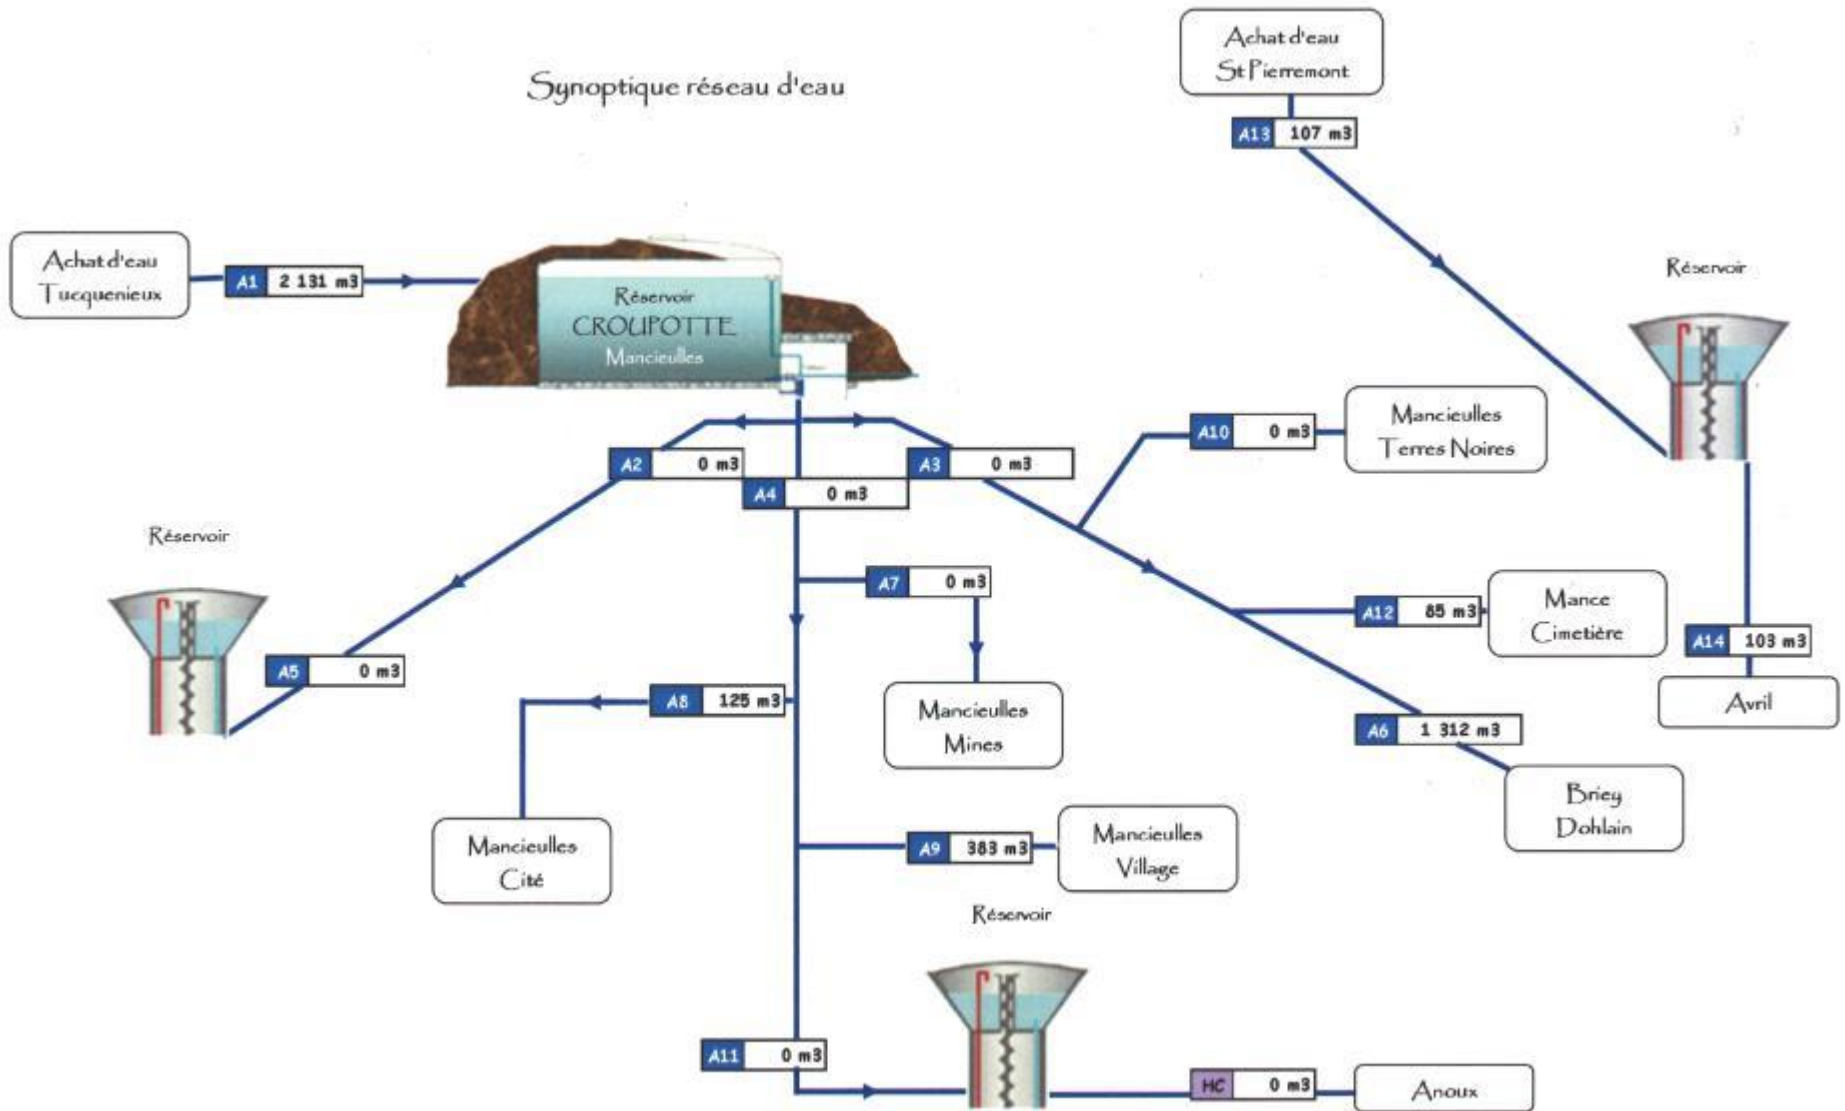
Synoptique réseau d'eau

Achat d'eau St Pierremont

A13 107 m3

Achat d'eau Tucquenieux

A1 2 131 m3

Réservoir CROUPOTTE Mancieulles

Réservoir

A2 0 m3

A3 0 m3

A4 0 m3

A10 0 m3

Mancieulles Terres Noires

Réservoir

A5 0 m3

A7 0 m3

A12 85 m3

Mance Cimetière

A14 103 m3

Avril

A8 125 m3

Mancieulles Mines

A6 1 312 m3

Briey Dohlain

Mancieulles Cité

A9 383 m3

Mancieulles Village

Réservoir

A11 0 m3

HC 0 m3

Anoux